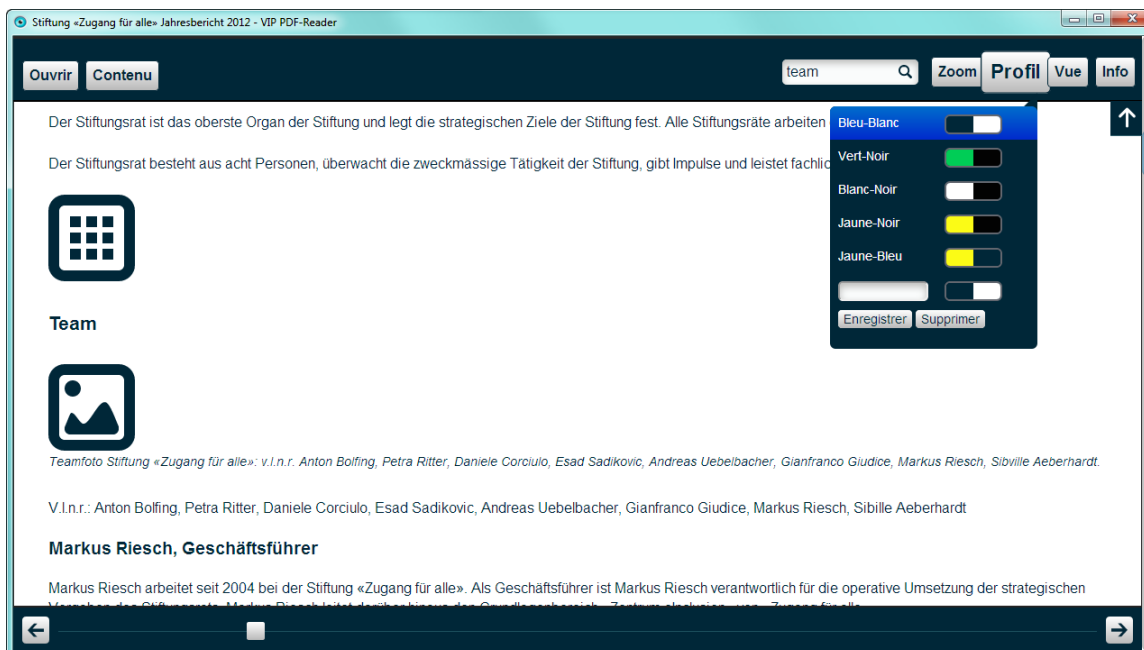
Stiftung «Zugang für alle» Jahresbericht 2012 - VIP PDF-Reader

Ouvrir Contenu

team

Zoom Profil Vue Info

Bleu-Blanc
Vert-Noir
Blanc-Noir
Jaune-Noir
Jaune-Bleu

Enregistrer Supprimer

Der Stiftungsrat ist das oberste Organ der Stiftung und legt die strategischen Ziele der Stiftung fest. Alle Stiftungsräte arbeiten

Der Stiftungsrat besteht aus acht Personen, überwacht die zweckmässige Tätigkeit der Stiftung, gibt Impulse und leistet fachlic

Team

Teamfoto Stiftung «Zugang für alle»: v.l.n.r. Anton Bolfing, Petra Ritter, Daniele Corciulo, Esad Sadikovic, Andreas Uebelbacher, Gianfranco Giudice, Markus Riesch, Sibville Aeberhardt.

V.l.n.r.: Anton Bolfing, Petra Ritter, Daniele Corciulo, Esad Sadikovic, Andreas Uebelbacher, Gianfranco Giudice, Markus Riesch, Sibille Aeberhardt

Markus Riesch, Geschäftsführer

Markus Riesch arbeitet seit 2004 bei der Stiftung «Zugang für alle». Als Geschäftsführer ist Markus Riesch verantwortlich für die operative Umsetzung der strategischen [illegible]